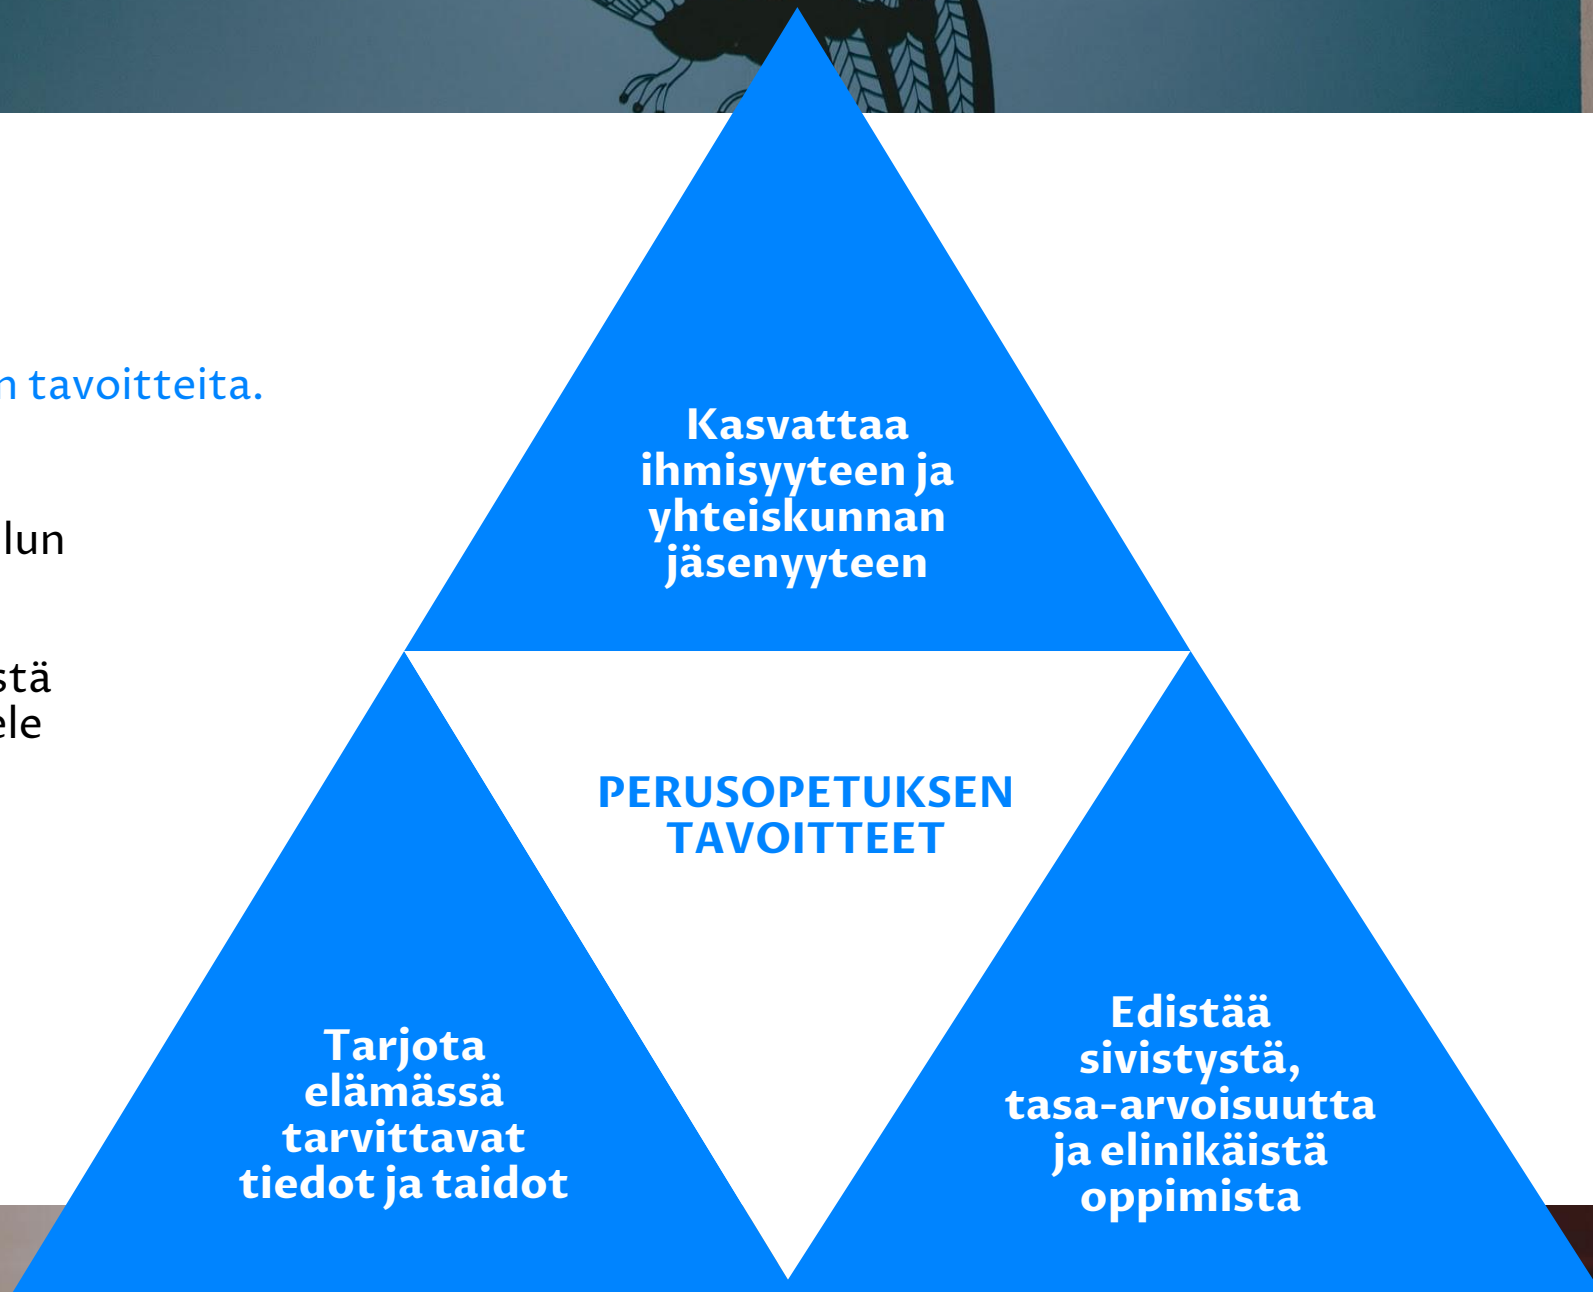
n tavoitteita.

lun

stä
ele

Kasvattaa ihmisyyteen ja yhteiskunnan jäsenyyteen

PERUSOPETUKSEN TAVOITTEET

Tarjota elämässä tarvittavat tiedot ja taidot

Edistää sivistystä, tasa-arvoisuutta ja elinikäistä oppimista